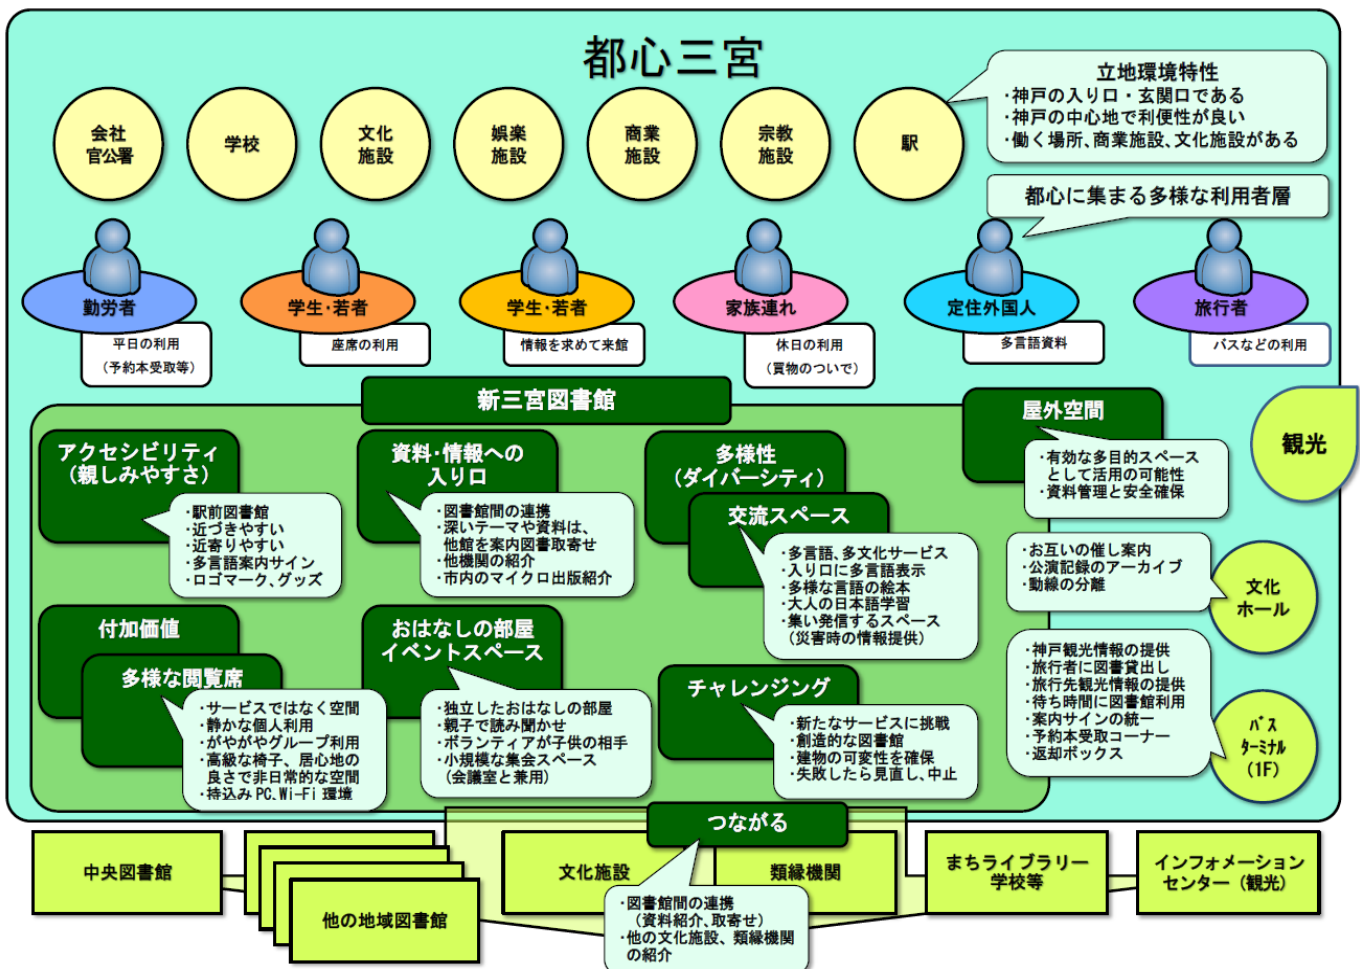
都心三宮

会社
官公署

学校

文化
施設

娯楽
施設

商業
施設

宗教
施設

駅

立地環境特性
・神戸の入り口・玄関口である
・神戸の中心地で利便性が良い
・働く場所、商業施設、文化施設がある

都心に集まる多様な利用者層

勤労者
平日の利用
（予約本受取等）

学生・若者
座席の利用

学生・若者
情報を求めて来館

家族連れ
休日の利用
（買物のついで）

定住外国人
多言語資料

旅行者
バスなどの利用

新三宮図書館

屋外空間
・有効な多目的スペースとして活用の可能性
・資料管理と安全確保

観光

アクセシビリティ
（親しみやすさ）
・駅前図書館
・近づきやすい
・近寄りやすい
・多言語案内サイン
・ロゴマーク、グッズ

資料・情報への
入り口
・図書館間の連携
・深いテーマや資料は、他館を案内図書取寄せ
・他機関の紹介
・市内のマイクロ出版紹介

多様性
（ダイバーシティ）

交流スペース
・多言語、多文化サービス
・入り口に多言語表示
・多様な言語の絵本
・大人の日本語学習
・集い発信するスペース
（災害時の情報提供）

・お互いの催し案内
・公演記録のアーカイブ
・動線の分離

文化
ホール

付加価値

多様な閲覧席
・サービスではなく空間
・静かな個人利用
・がやがやグループ利用
・高級な椅子、居心地の良さで非日常的な空間
・持込み PC、Wi-Fi 環境

おはなしの部屋
イベントスペース
・独立したおはなしの部屋
・親子で読み聞かせ
・ボランティアが子供の相手
・小規模な集会スペース
（会議室と兼用）

チャレンジング
・新たなサービスに挑戦
・創造的な図書館
・建物の可変性を確保
・失敗したら見直し、中止

・神戸観光情報の提供
・旅行者に図書貸出し
・旅行先観光情報の提供
・待ち時間に図書館利用
・案内サインの統一
・予約本受取コーナー
・返却ボックス

バス
ターミナル
（1F）

つながる

中央図書館

他の地域図書館

文化施設

類縁機関

・図書館間の連携
（資料紹介、取寄せ）
・他の文化施設、類縁機関の紹介

まちライブラリー
学校等

インフォメーション
センター（観光）